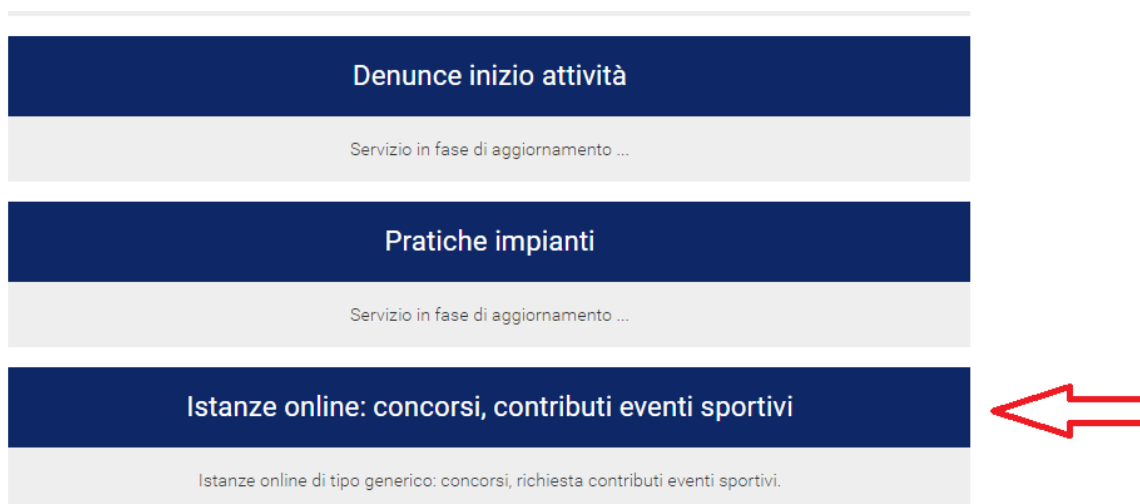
Denunce inizio attività

Servizio in fase di aggiornamento ...

Pratiche impianti

Servizio in fase di aggiornamento ...

Istanze online: concorsi, contributi eventi sportivi

Istanze online di tipo generico: concorsi, richiesta contributi eventi sportivi.